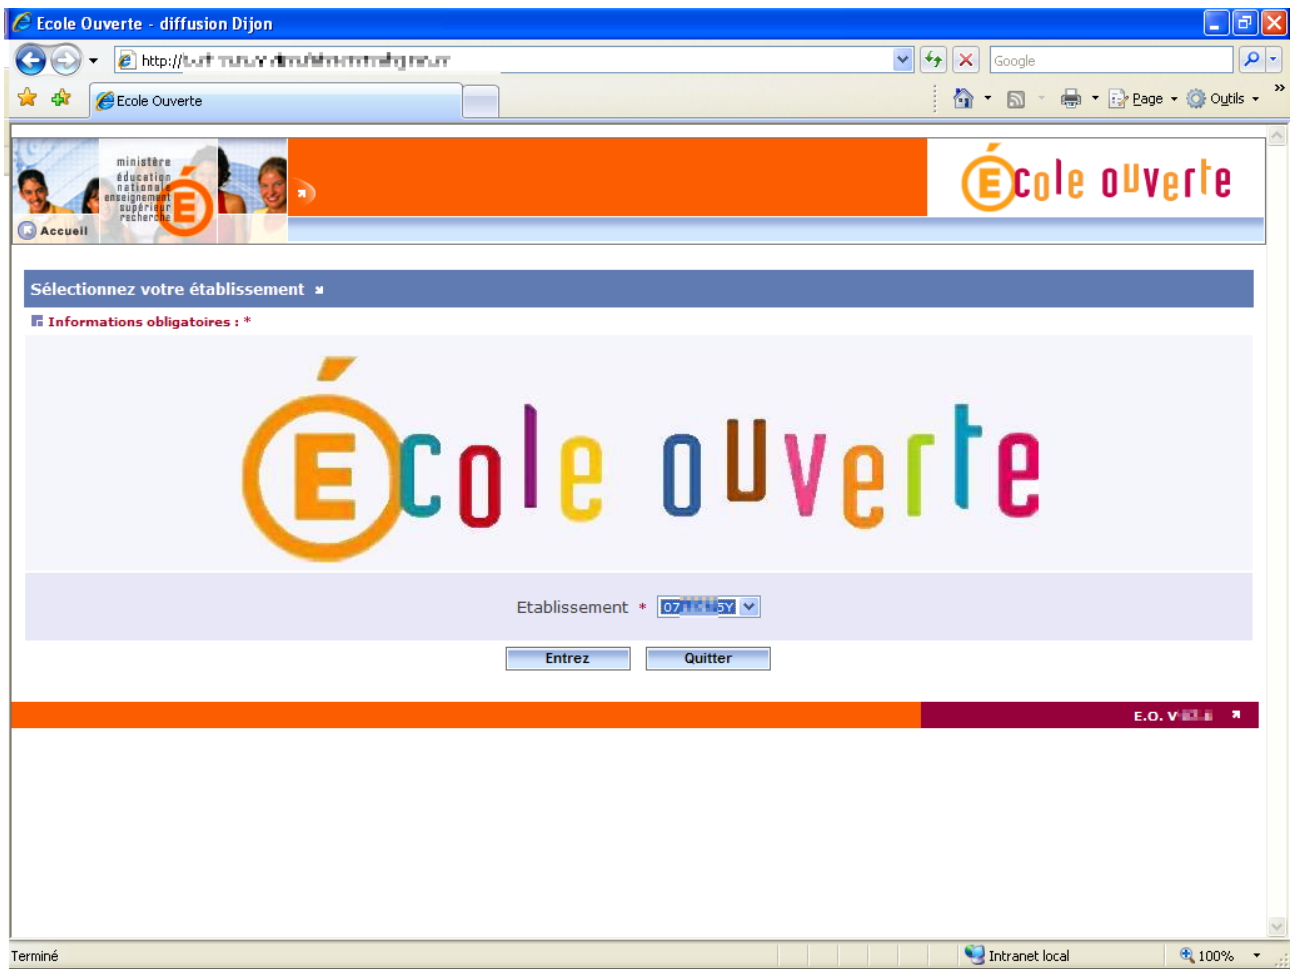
Ecole Ouverte - diffusion Dijon

http://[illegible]

Google

Ecole Ouverte

Page Outils

ministère éducation nationale enseignement supérieur recherche

Accueil

École ouverte

Sélectionnez votre établissement

Informations obligatoires : *

École ouverte

Etablissement * 07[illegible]5Y

Entrez Quitter

E.O. V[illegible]

Terminé

Intranet local

100%